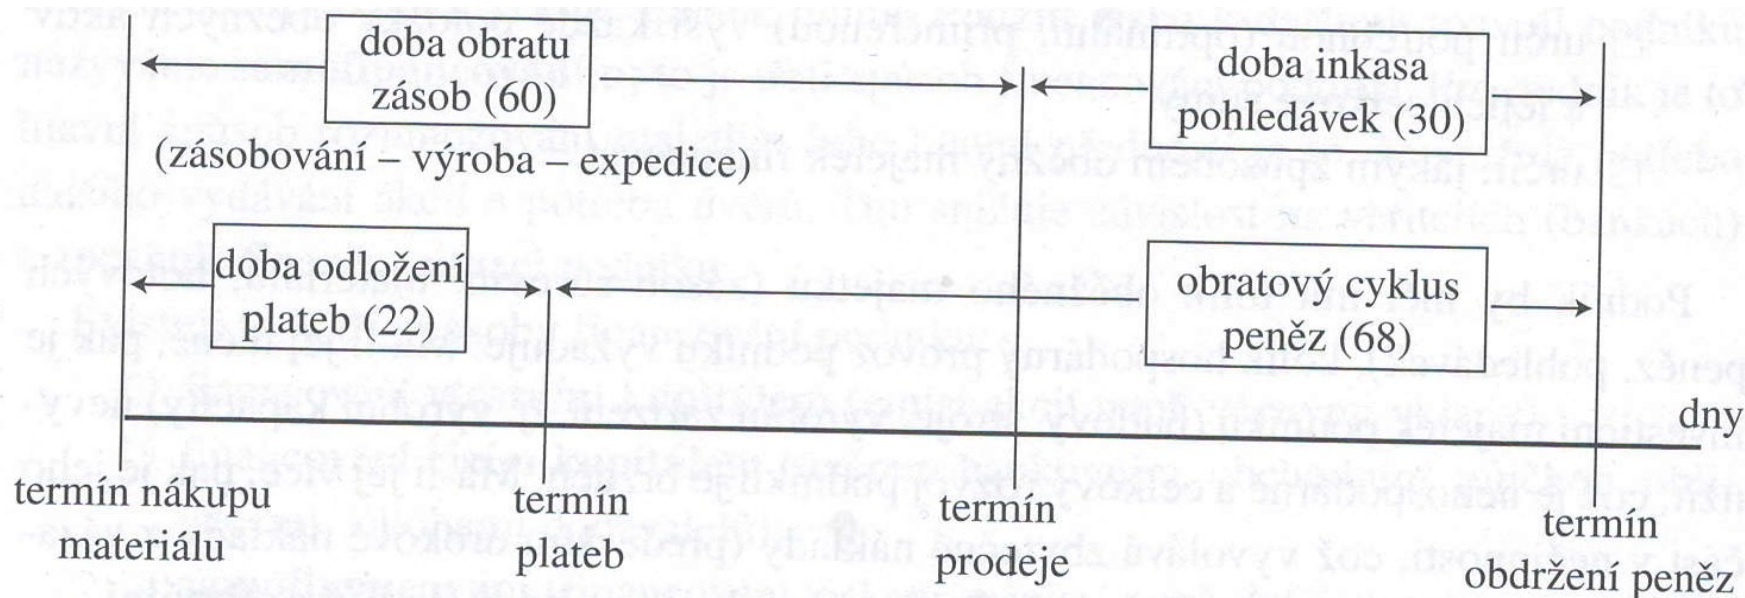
doba obratu zásob (60)

doba inkasa pohledávek (30)

(zásobování – výroba – expedice)

doba odložení plateb (22)

obratový cyklus peněz (68)

dny

termín nákupu materiálu

termín plateb

termín prodeje

termín obdržení peněz